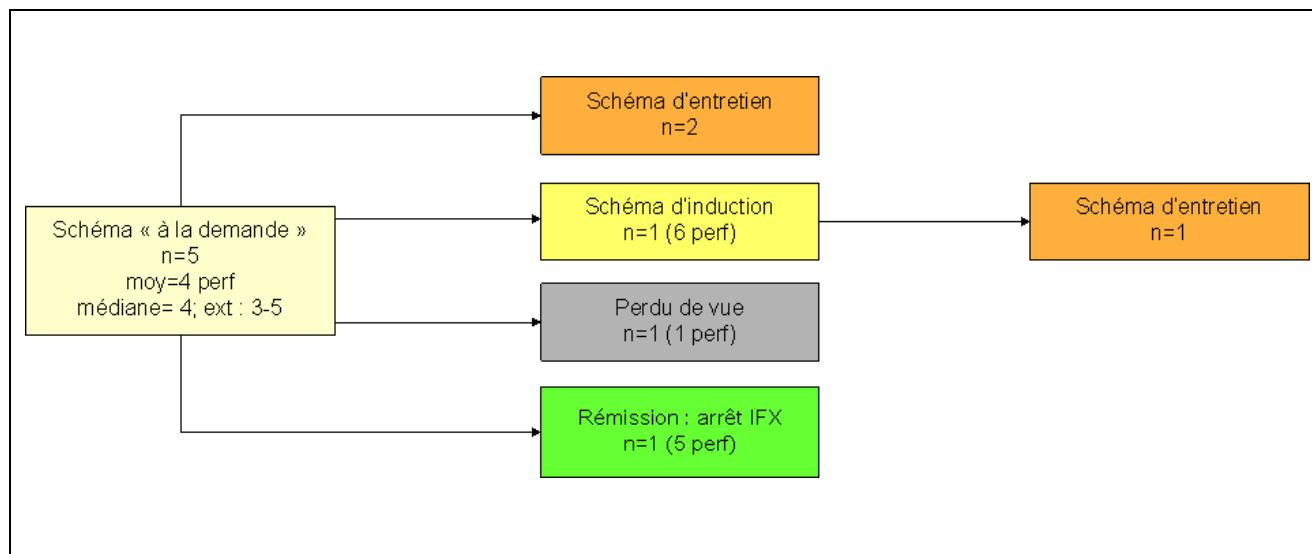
Schéma « à la demande »
n=5
moy=4 perf
médiane= 4; ext : 3-5

Schéma d'entretien
n=2

Schéma d'induction
n=1 (6 perf)

Schéma d'entretien
n=1

Perdu de vue
n=1 (1 perf)

Rémission : arrêt IFX
n=1 (5 perf)